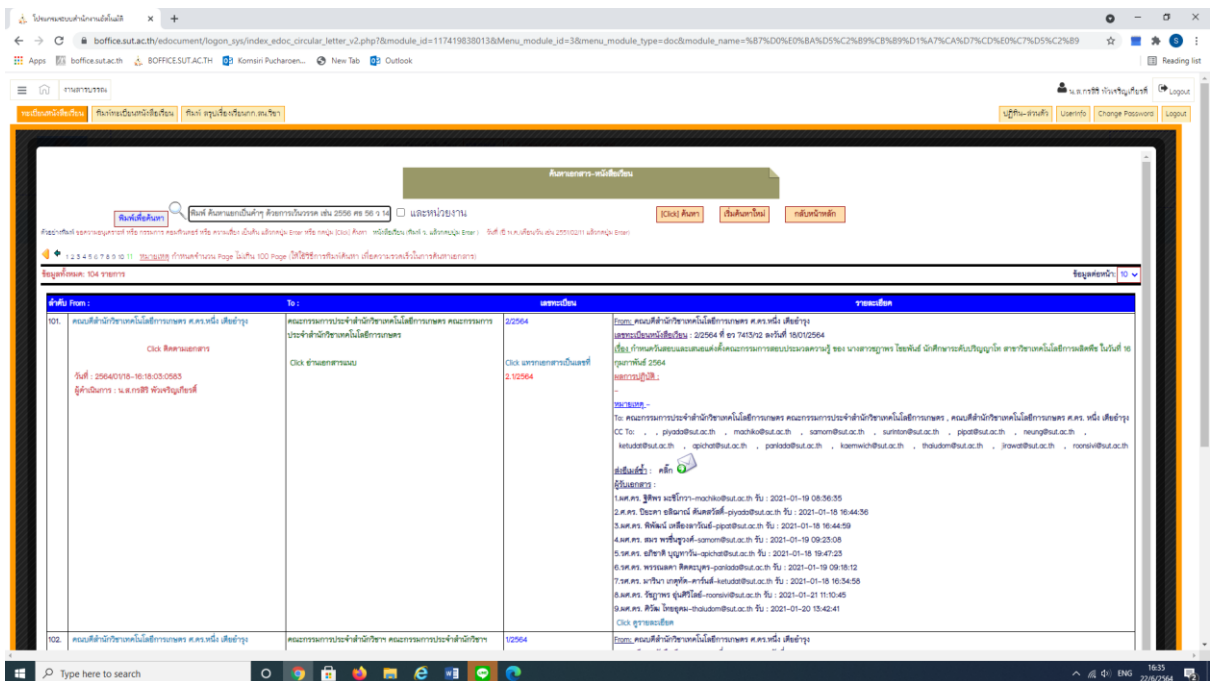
โปรแกรมระบบสำนักงานอัตโนมัติ × +

boffice.sut.ac.th/edocument/logon_sys/index_edoc_circular_letter_v2.php?&module_id=117419838013&Menu_module_id=3&menu_module_type=doc&module_name=%B7%D0%E0%BA%D5%C2%B9%CB%B9%D1%A7%CA%D7%CD%E0%C7%D5%C2%B9

Apps boffice.sut.ac.th BOFFICE.SUT.AC.TH Komsiri Pucharoen... New Tab Outlook Reading list

งานสารบรรณ

น.ส.กรศิริ พัวเจริญเกียรติ Logout

ทะเบียนหนังสือเวียน พิมพ์ทะเบียนหนังสือเวียน พิมพ์ สรุปเรื่องเรียนกก.สน.วิชา

ปฏิทิน-ส่วนตัว UserInfo Change Password Logout

ค้นหาเอกสาร-หนังสือเวียน

พิมพ์เพื่อค้นหา พิมพ์ ค้นหาเอกสารเป็นคำๆ ด้วยการเว้นวรรค เช่น 2556 ศธ 56 ว 14 และหน่วยงาน [Click] ค้นหา เริ่มค้นหาใหม่ กลับหน้าหลัก

1 2 3 4 5 6 7 8 9 10 11 หมายเหตุ กำหนดจำนวน Page ไม่เกิน 100 Page (ให้ใช้วิธีการพิมพ์ค้นหา เพื่อความรวดเร็วในการค้นหาเอกสาร)

ข้อมูลทั้งหมด: 104 รายการ

ข้อมูลต่อหน้า: 10

| ลำดับ From : | To : | เลขทะเบียน | รายละเอียด |
|---|---|---|---|
| 101. คณบดีสำนักวิชาเทคโนโลยีการเกษตร ศ.ดร.หนึ่ง เตียอำรุง<br>Click ติดตามเอกสาร<br>วันที่ : 2564/01/18-16:18:03:0583<br>ผู้ดำเนินการ : น.ส.กรศิริ พัวเจริญเกียรติ | คณะกรรมการประจำสำนักวิชาเทคโนโลยีการเกษตร คณะกรรมการประจำสำนักวิชาเทคโนโลยีการเกษตร<br>Click อ่านเอกสารแนบ | 2/2564<br>Click แทรกเอกสารเป็นเลขที่ 2.1/2564 | From: คณบดีสำนักวิชาเทคโนโลยีการเกษตร ศ.ดร.หนึ่ง เตียอำรุง<br>เลขทะเบียนหนังสือเวียน : 2/2564 ที่ อว 7413/2 ลงวันที่ 18/01/2564<br>เรื่อง กำหนดวันสอบและเสนอแต่งตั้งคณะกรรมการสอบประมวลความรู้ ของ นางสาวชญาพร ไชยพันธ์ นักศึกษาระดับปริญญาโท สาขาวิชาเทคโนโลยีการผลิตพืช ในวันที่ 10 กุมภาพันธ์ 2564<br>ผลการปฏิบัติ :<br>หมายเหตุ -<br>To: คณะกรรมการประจำสำนักวิชาเทคโนโลยีการเกษตร คณะกรรมการประจำสำนักวิชาเทคโนโลยีการเกษตร , คณบดีสำนักวิชาเทคโนโลยีการเกษตร ศ.ดร. หนึ่ง เตียอำรุง<br>CC To: , , piyada@sut.ac.th , machiko@sut.ac.th , samorn@sut.ac.th , surinton@sut.ac.th , pipat@sut.ac.th , neung@sut.ac.th , ketudat@sut.ac.th , apichat@sut.ac.th , panlada@sut.ac.th , kaemwich@sut.ac.th , thaiudom@sut.ac.th , jirawat@sut.ac.th , roonsivi@sut.ac.th<br>ส่งอีเมล์ซ้ำ : คลิก<br>ผู้รับเอกสาร :<br>1.ผศ.ดร. จิติพร มะชิโกวา--machiko@sut.ac.th รับ : 2021-01-19 08:36:35<br>2.ศ.ดร. ปิยะดา อลิฉฎาณ์ ตันตสวัสดิ์--piyada@sut.ac.th รับ : 2021-01-18 16:44:36<br>3.ผศ.ดร. พิพัฒน์ เหลืองลาวัณย์--pipat@sut.ac.th รับ : 2021-01-18 16:44:59<br>4.ผศ.ดร. สมร พรชื่นชูวงศ์--samorn@sut.ac.th รับ : 2021-01-19 09:23:08<br>5.รศ.ดร. อภิชาติ บุญทาวัน--apichat@sut.ac.th รับ : 2021-01-18 19:47:23<br>6.รศ.ดร. พรรณลดา ติตตะบุตร--panlada@sut.ac.th รับ : 2021-01-19 09:18:12<br>7.รศ.ดร. มาริษา เกตุทัต-คาร์นส์--ketudat@sut.ac.th รับ : 2021-01-18 16:34:58<br>8.ผศ.ดร. รัชฎาพร อุ่นศิวิไลย์--roonsivi@sut.ac.th รับ : 2021-01-21 11:10:45<br>9.ผศ.ดร. ศิวัฒ ไทยอุดม--thaiudom@sut.ac.th รับ : 2021-01-20 13:42:41<br>Click ดูรายละเอียด |
| 102. คณบดีสำนักวิชาเทคโนโลยีการเกษตร ศ.ดร.หนึ่ง เตียอำรุง | คณะกรรมการประจำสำนักวิชาฯ คณะกรรมการประจำสำนักวิชาฯ | 1/2564 | From: คณบดีสำนักวิชาเทคโนโลยีการเกษตร ศ.ดร.หนึ่ง เตียอำรุง |

Type here to search

ENG 16:35 22/6/2564